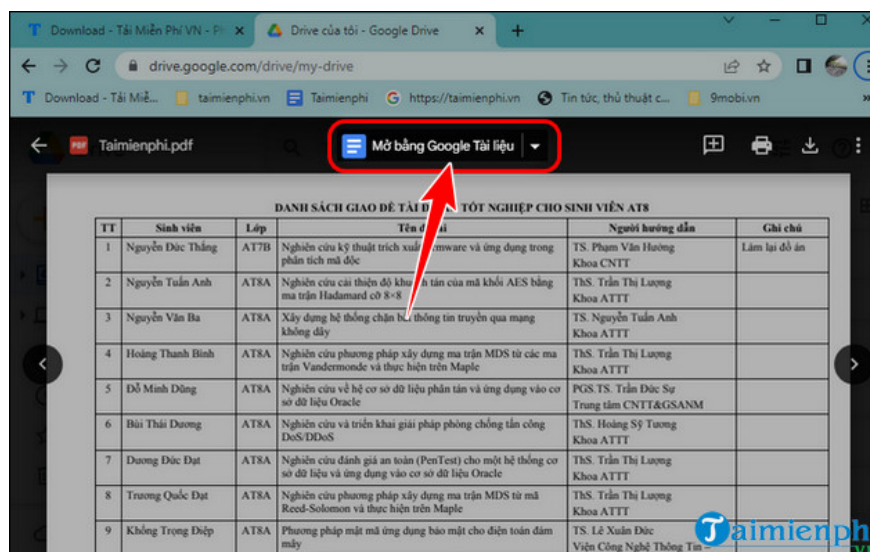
Download - Tải Miễn Phí VN - Ph ×
Drive của tôi - Google Drive ×
+
drive.google.com/drive/my-drive
Download - Tải Miễ...
taimienphi.vn
Taimienphi
https://taimienphi.vn
Tin tức, thủ thuật c...
9mobi.vn
Taimienphi.pdf
Mở bằng Google Tài liệu

DANH SÁCH GIAO ĐỀ TÀI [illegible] TỐT NGHIỆP CHO SINH VIÊN AT8

| TT | Sinh viên | Lớp | Tên đề tài | Người hướng dẫn | Ghi chú |
|---|---|---|---|---|---|
| 1 | Nguyễn Đức Thắng | AT7B | Nghiên cứu kỹ thuật trích xuất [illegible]mware và ứng dụng trong phân tích mã độc | TS. Phạm Văn Hưởng Khoa CNTT | Làm lại đồ án |
| 2 | Nguyễn Tuấn Anh | AT8A | Nghiên cứu cải thiện độ khuế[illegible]h tán của mã khối AES bằng ma trận Hadamard cỡ 8×8 | ThS. Trần Thị Lượng Khoa ATTT | |
| 3 | Nguyễn Văn Ba | AT8A | Xây dựng hệ thống chặn b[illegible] thông tin truyền qua mạng không dây | TS. Nguyễn Tuấn Anh Khoa ATTT | |
| 4 | Hoàng Thanh Bình | AT8A | Nghiên cứu phương pháp xây dựng ma trận MDS từ các ma trận Vandermonde và thực hiện trên Maple | ThS. Trần Thị Lượng Khoa ATTT | |
| 5 | Đỗ Minh Dũng | AT8A | Nghiên cứu về hệ cơ sở dữ liệu phân tán và ứng dụng vào cơ sở dữ liệu Oracle | PGS.TS. Trần Đức Sự Trung tâm CNTT&GSANM | |
| 6 | Bùi Thái Dương | AT8A | Nghiên cứu và triển khai giải pháp phòng chống tấn công DoS/DDoS | ThS. Hoàng Sỹ Tương Khoa ATTT | |
| 7 | Dương Đức Đạt | AT8A | Nghiên cứu đánh giá an toàn (PenTest) cho một hệ thống cơ sở dữ liệu và ứng dụng vào cơ sở dữ liệu Oracle | ThS. Trần Thị Lượng Khoa ATTT | |
| 8 | Trương Quốc Đạt | AT8A | Nghiên cứu phương pháp xây dựng ma trận MDS từ mã Reed-Solomon và thực hiện trên Maple | ThS. Trần Thị Lượng Khoa ATTT | |
| 9 | Khổng Trọng Điệp | AT8A | Phương pháp mật mã ứng dụng bảo mật cho điện toán đám mây | TS. Lê Xuân Đức Viện Công Nghệ Thông Tin | |

Taimienph